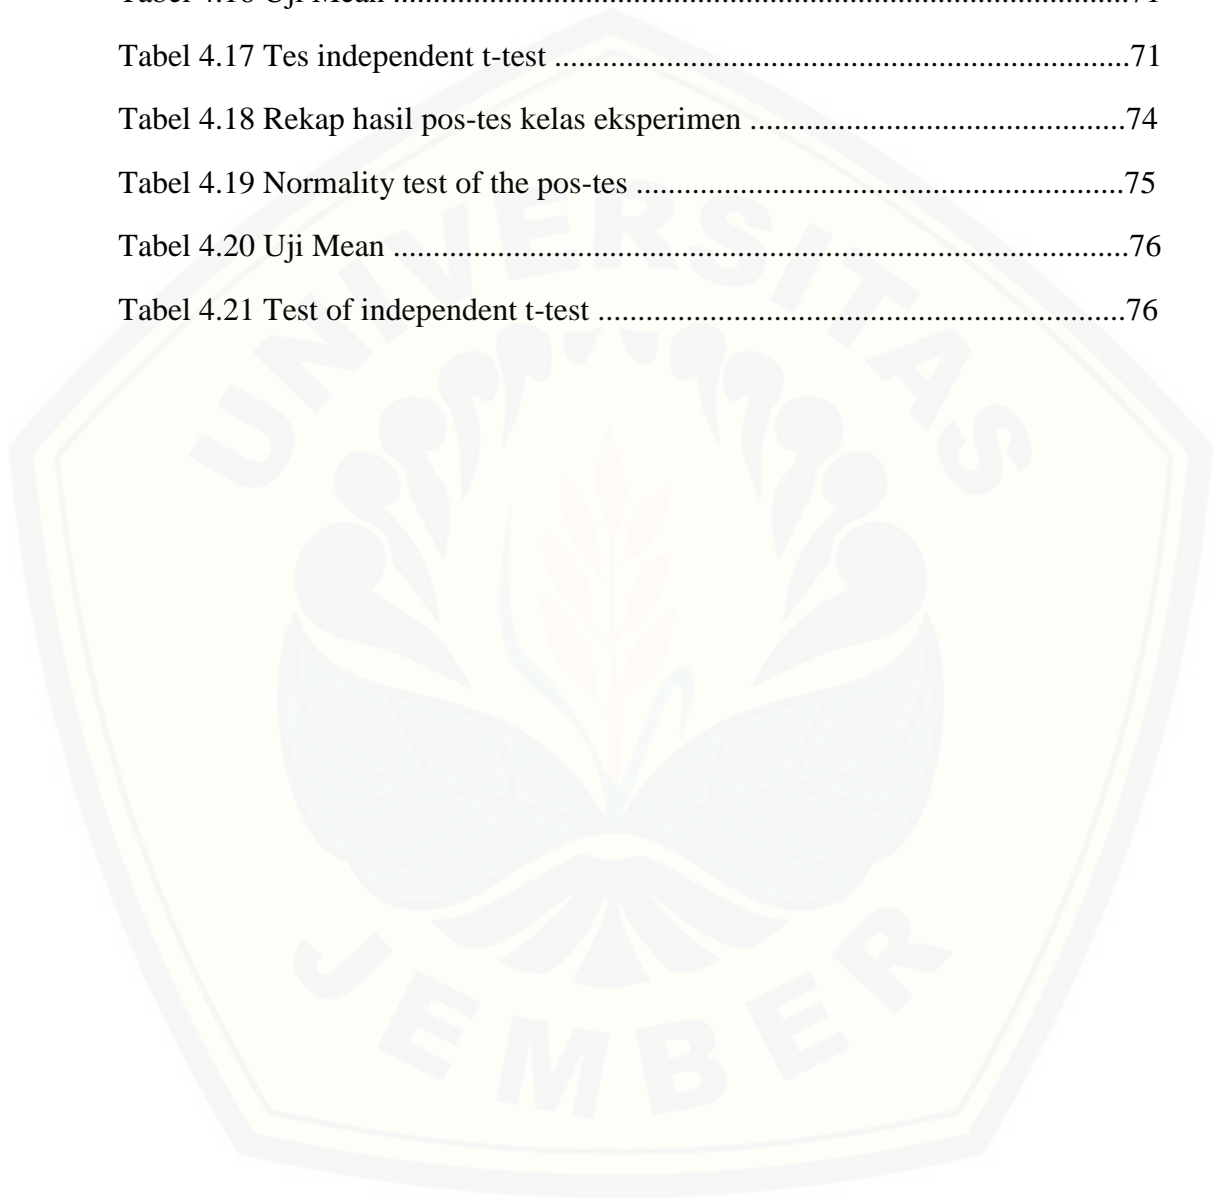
Tabel 4.16 Uji Mean ....................................................................................71

Tabel 4.17 Tes independent t-test .............................................................71

Tabel 4.18 Rekap hasil pos-tes kelas eksperimen .....................................74

Tabel 4.19 Normality test of the pos-tes ...................................................75

Tabel 4.20 Uji Mean ..................................................................................76

Tabel 4.21 Test of independent t-test ........................................................76

UNIVERSITAS JEMBER